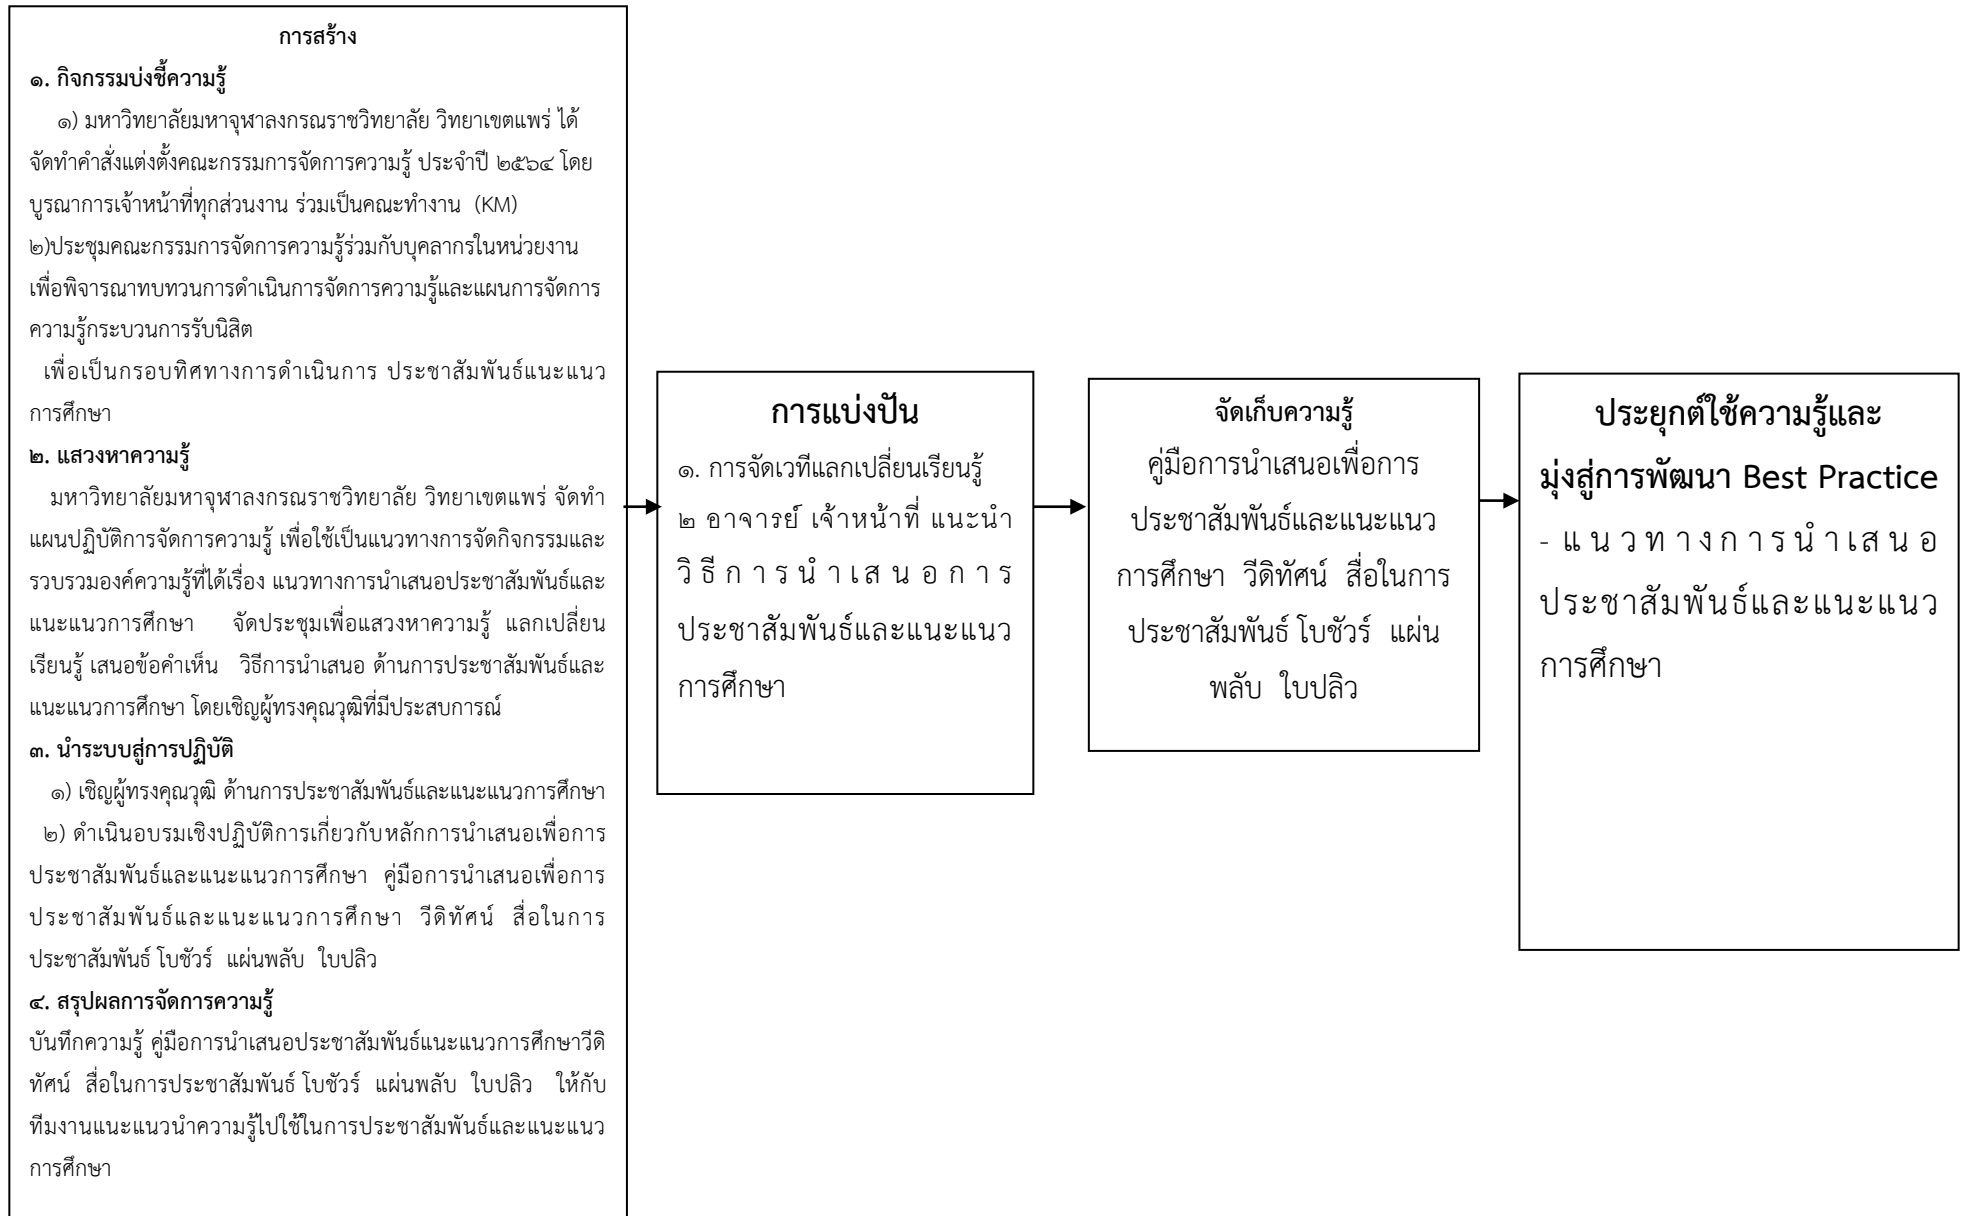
การสร้าง

๑. กิจกรรมบ่งชี้ความรู้

๑) มหาวิทยาลัยมหาจุฬาลงกรณราชวิทยาลัย วิทยาเขตแพร่ ได้จัดทำคำสั่งแต่งตั้งคณะกรรมการจัดการความรู้ ประจำปี ๒๕๖๔ โดยบูรณาการเจ้าหน้าที่ทุกส่วนงาน ร่วมเป็นคณะทำงาน (KM)

๒)ประชุมคณะกรรมการจัดการความรู้ร่วมกับบุคลากรในหน่วยงาน เพื่อพิจารณาทบทวนการดำเนินการจัดการความรู้และแผนการจัดการความรู้กระบวนการรับนิสิต

เพื่อเป็นกรอบทิศทางการดำเนินการ ประชาสัมพันธ์แนะแนวการศึกษา

๒. แสวงหาความรู้

มหาวิทยาลัยมหาจุฬาลงกรณราชวิทยาลัย วิทยาเขตแพร่ จัดทำแผนปฏิบัติการจัดการความรู้ เพื่อใช้เป็นแนวทางการจัดกิจกรรมและรวบรวมองค์ความรู้ที่ได้เรื่อง แนวทางการนำเสนอประชาสัมพันธ์และแนะแนวการศึกษา จัดประชุมเพื่อแสวงหาความรู้ แลกเปลี่ยนเรียนรู้ เสนอข้อคำเห็น วิธีการนำเสนอ ด้านการประชาสัมพันธ์และแนะแนวการศึกษา โดยเชิญผู้ทรงคุณวุฒิที่มีประสบการณ์

๓. นำระบบสู่การปฏิบัติ

๑) เชิญผู้ทรงคุณวุฒิ ด้านการประชาสัมพันธ์และแนะแนวการศึกษา

๒) ดำเนินอบรมเชิงปฏิบัติการเกี่ยวกับหลักการนำเสนอเพื่อการประชาสัมพันธ์และแนะแนวการศึกษา คู่มือการนำเสนอเพื่อการประชาสัมพันธ์และแนะแนวการศึกษา วีดิทัศน์ สื่อในการประชาสัมพันธ์ โบชัวร์ แผ่นพลับ ใบปลิว

๔. สรุปผลการจัดการความรู้

บันทึกความรู้ คู่มือการนำเสนอประชาสัมพันธ์แนะแนวการศึกษาวีดิทัศน์ สื่อในการประชาสัมพันธ์ โบชัวร์ แผ่นพลับ ใบปลิว ให้กับทีมงานแนะแนวนำความรู้ไปใช้ในการประชาสัมพันธ์และแนะแนวการศึกษา

การแบ่งปัน

๑. การจัดเวทีแลกเปลี่ยนเรียนรู้

๒ อาจารย์ เจ้าหน้าที่ แนะนำวิธีการนำเสนอการประชาสัมพันธ์และแนะแนวการศึกษา

จัดเก็บความรู้

คู่มือการนำเสนอเพื่อการประชาสัมพันธ์และแนะแนวการศึกษา วีดิทัศน์ สื่อในการประชาสัมพันธ์ โบชัวร์ แผ่นพลับ ใบปลิว

ประยุกต์ใช้ความรู้และมุ่งสู่การพัฒนา Best Practice

- แนวทางการนำเสนอประชาสัมพันธ์และแนะแนวการศึกษา